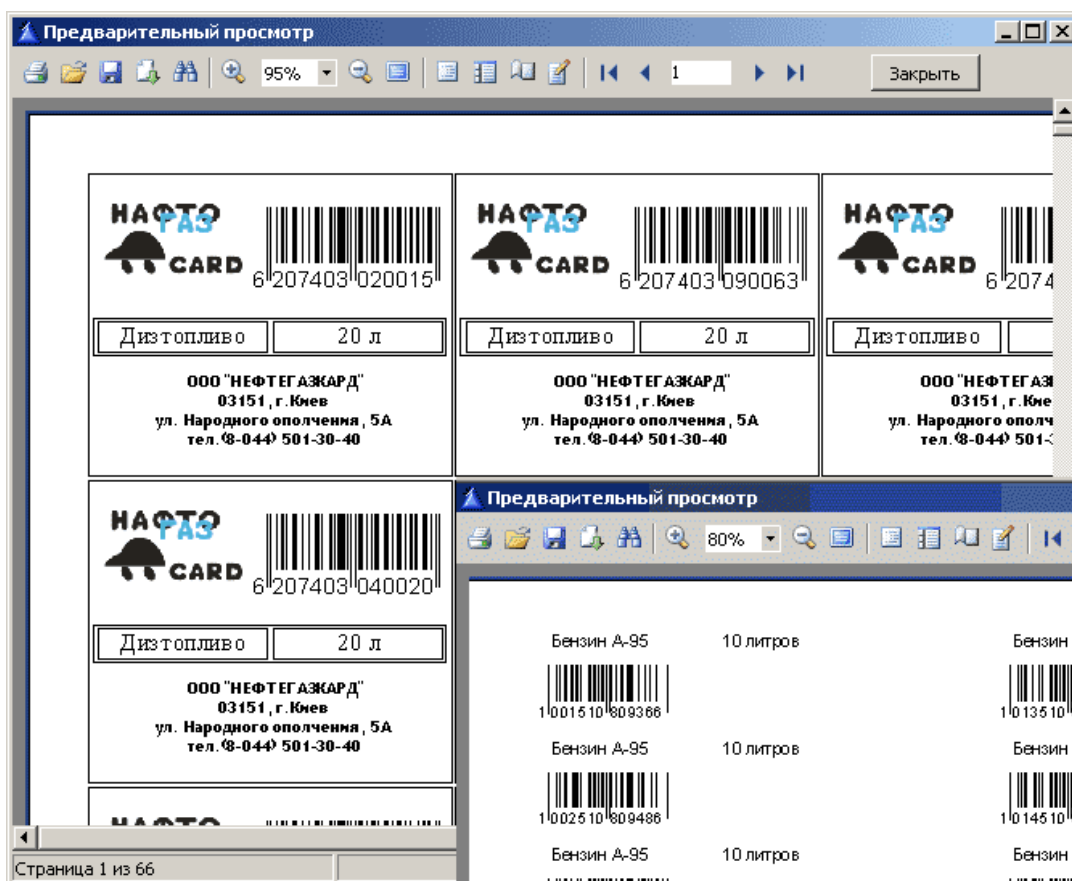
Предварительный просмотр

95%

1

Закрыть

НАФТО ГАЗ CARD

6 207403 020015

| Дизтопливо | 20 л |
|---|---|

ООО "НЕФТЕГАЗКАРД"
03151, г.Киев
ул. Народного ополчения, 5А
тел.(8-044) 501-30-40

НАФТО ГАЗ CARD

6 207403 090063

| Дизтопливо | 20 л |
|---|---|

ООО "НЕФТЕГАЗКАРД"
03151, г.Киев
ул. Народного ополчения, 5А
тел.(8-044) 501-30-40

НАФТО ГАЗ CARD

6 2074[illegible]

| Дизтопливо | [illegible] |
|---|---|

ООО "НЕФТЕГАЗ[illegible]
03151, г.Кие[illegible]
ул. Народного ополче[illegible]
тел.(8-044) 501-3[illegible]

НАФТО ГАЗ CARD

6 207403 040020

| Дизтопливо | 20 л |
|---|---|

ООО "НЕФТЕГАЗКАРД"
03151, г.Киев
ул. Народного ополчения, 5А
тел.(8-044) 501-30-40

Предварительный просмотр

80%

Бензин А-95 10 литров
1 001510 809366
Бензин А-95 10 литров
1 002510 809486
Бензин А-95 10 литров

Бензин
1 013510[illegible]
Бензин
1 014510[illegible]
Бензин

Страница 1 из 66